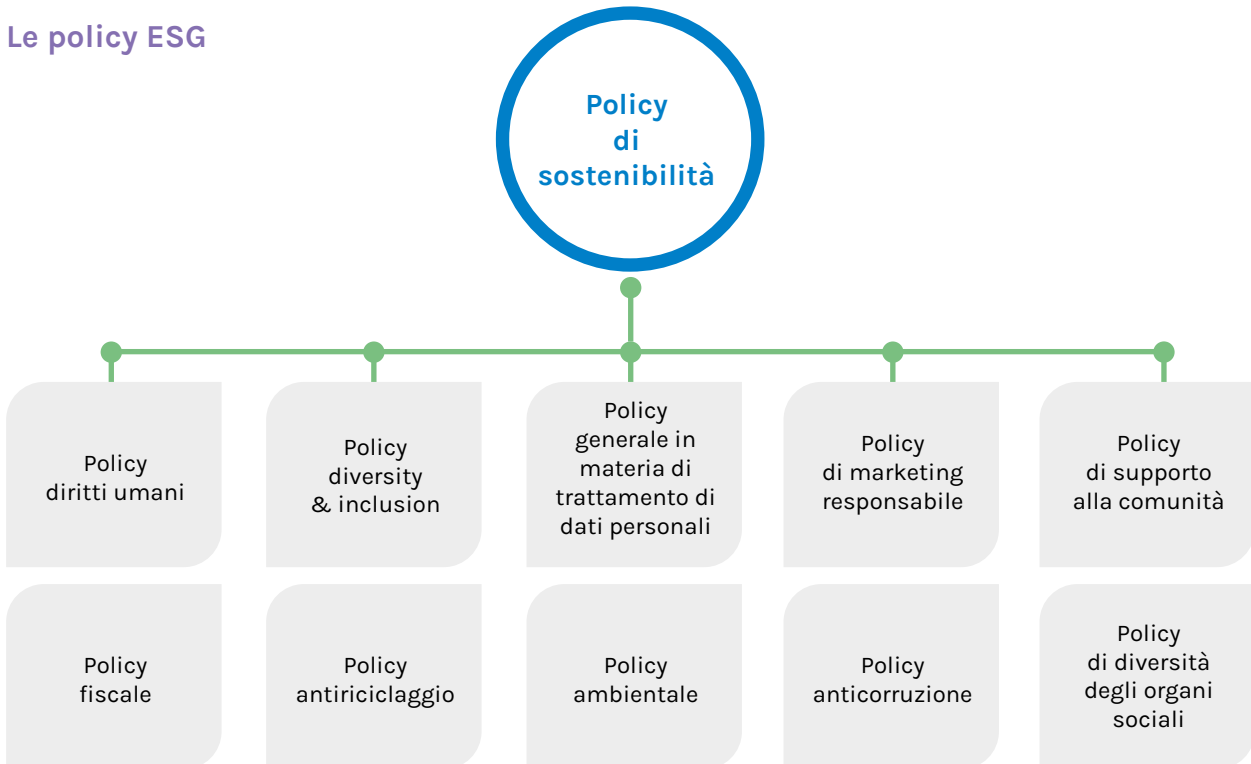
Le policy ESG

Policy di sostenibilità

Policy diritti umani

Policy diversity & inclusion

Policy generale in materia di trattamento di dati personali

Policy di marketing responsabile

Policy di supporto alla comunità

Policy fiscale

Policy antiriciclaggio

Policy ambientale

Policy anticorruzione

Policy di diversità degli organi sociali